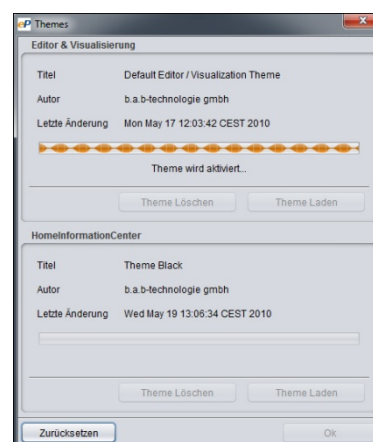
eP Themes

Editor & Visualisierung

Titel Default Editor / Visualization Theme

Autor b.a.b-technologie gmbh

Letzte Änderung Mon May 17 12:03:42 CEST 2010

Theme wird aktiviert...

Theme Löschen Theme Laden

HomeInformationCenter

Titel Theme Black

Autor b.a.b-technologie gmbh

Letzte Änderung Wed May 19 13:06:34 CEST 2010

Theme Löschen Theme Laden

Zurücksetzen Ok